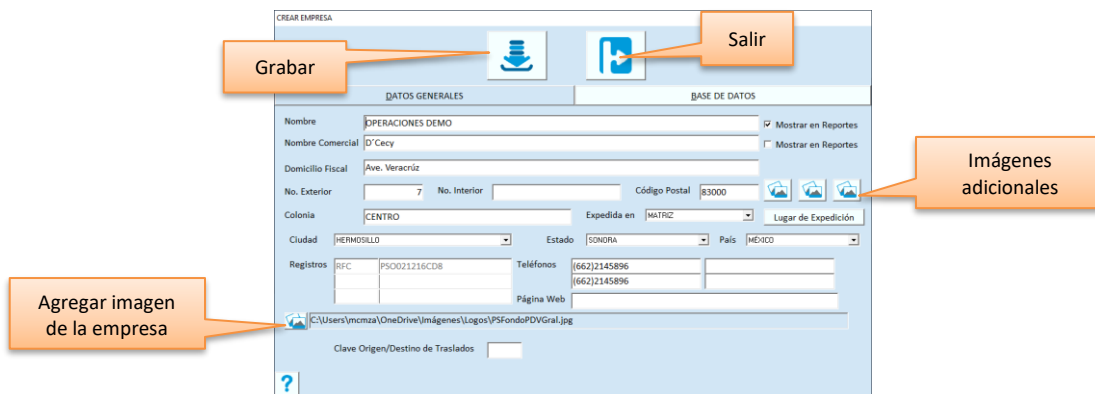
CREAR EMPRESA

Grabar

Salir

DATOS GENERALES

BASE DE DATOS

Nombre OPERACIONES DEMO

☑ Mostrar en Reportes

Nombre Comercial D´Cecy

☐ Mostrar en Reportes

Domicilio Fiscal Ave. Veracrúz

No. Exterior 7 No. Interior

Código Postal 83000

Imágenes adicionales

Colonia CENTRO

Expedida en MATRIZ

Lugar de Expedición

Ciudad HERMOSILLO

Estado SONORA

País MÉXICO

Registros

| RFC | PSO021216CD8 |
|---|---|
| | |
| | |

Teléfonos (662)2145896 (662)2145896

Página Web

Agregar imagen de la empresa

C:\Users\mcmza\OneDrive\Imágenes\Logos\PSFondoPDVGral.jpg

Clave Origen/Destino de Traslados

?